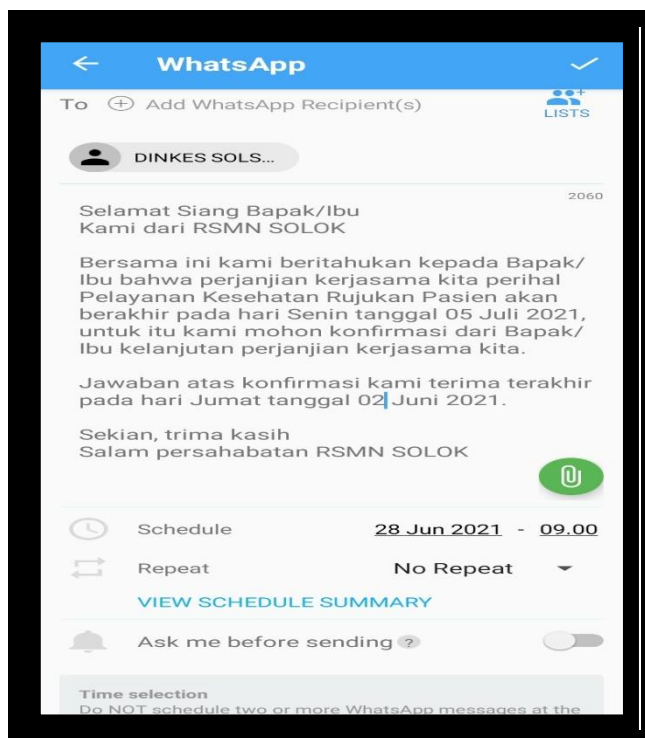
WhatsApp

To Add WhatsApp Recipient(s)

LISTS

DINKES SOLS...

2060

Selamat Siang Bapak/Ibu
Kami dari RSMN SOLOK

Bersama ini kami beritahukan kepada Bapak/Ibu bahwa perjanjian kerjasama kita perihal Pelayanan Kesehatan Rujukan Pasien akan berakhir pada hari Senin tanggal 05 Juli 2021, untuk itu kami mohon konfirmasi dari Bapak/Ibu kelanjutan perjanjian kerjasama kita.

Jawaban atas konfirmasi kami terima terakhir pada hari Jumat tanggal 02 Juni 2021.

Sekian, trima kasih
Salam persahabatan RSMN SOLOK

Schedule 28 Jun 2021 - 09.00

Repeat No Repeat

VIEW SCHEDULE SUMMARY

Ask me before sending ?

Time selection
Do NOT schedule two or more WhatsApp messages at the